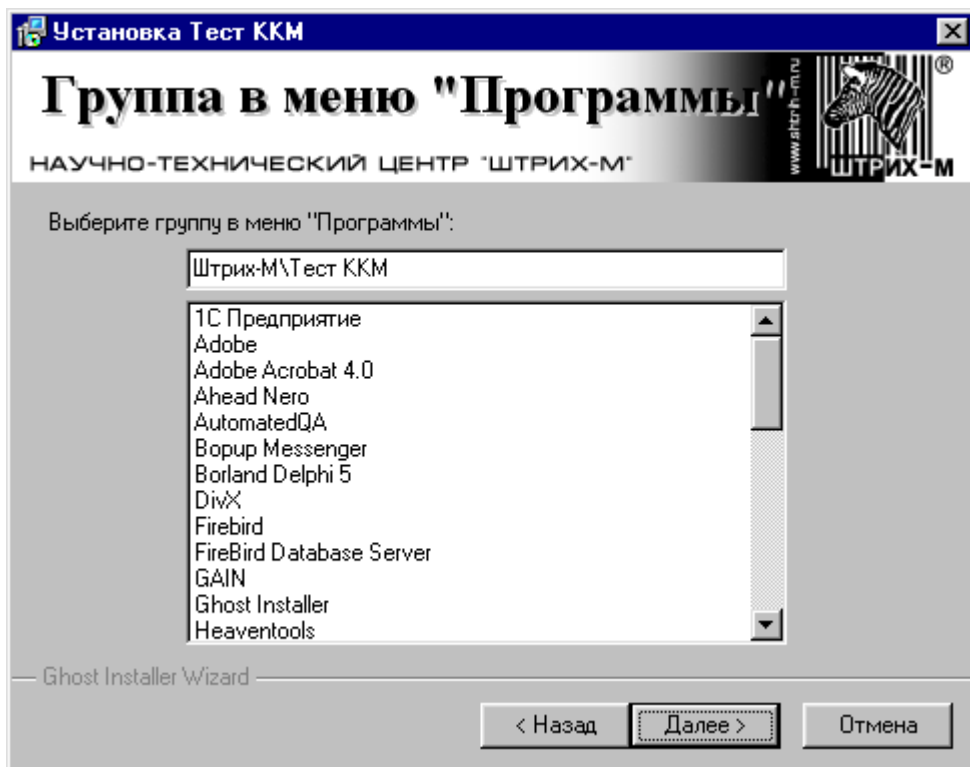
Установка Тест ККМ

Группа в меню "Программы"

НАУЧНО-ТЕХНИЧЕСКИЙ ЦЕНТР "ШТРИХ-М"

www.shtrih-m.ru

ШТРИХ-М

®

Выберите группу в меню "Программы":

Штрих-М\Тест ККМ

1С Предприятие
Adobe
Adobe Acrobat 4.0
Ahead Nero
AutomatedQA
Bopup Messenger
Borland Delphi 5
DivX
Firebird
FireBird Database Server
GAIN
Ghost Installer
Heaventools

Ghost Installer Wizard

< Назад | Далее > | Отмена